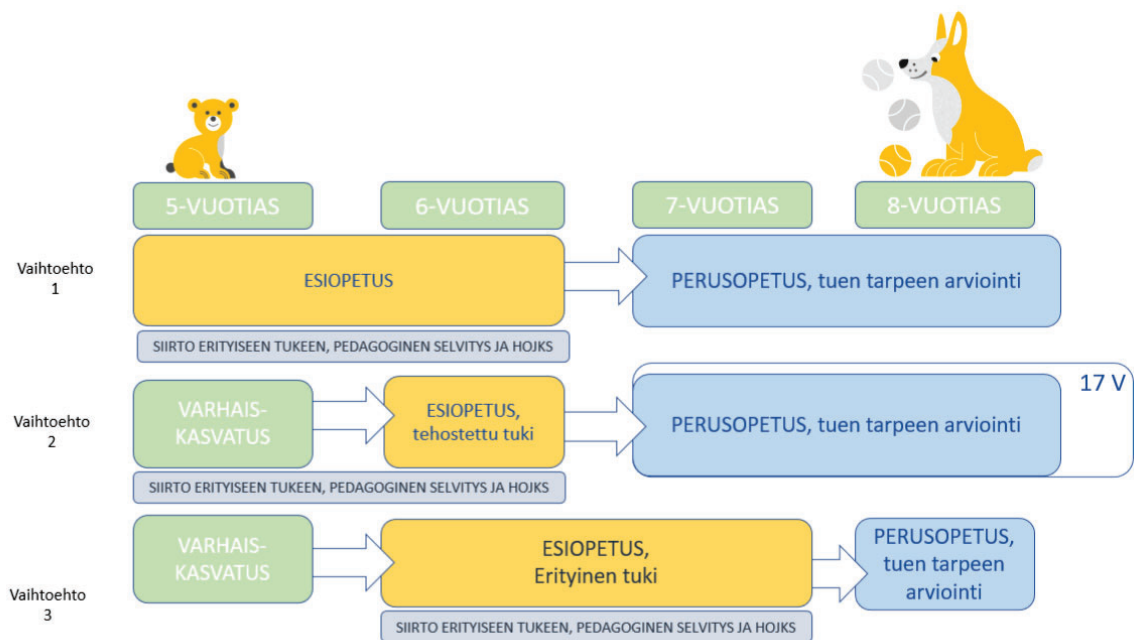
5-VUOTIAS

6-VUOTIAS

7-VUOTIAS

8-VUOTIAS

Vaihtoehto 1

ESIOPETUS

PERUSOPETUS, tuen tarpeen arviointi

SIIRTO ERITYISEEN TUKEEN, PEDAGOGINEN SELVITYS JA HOJKS

Vaihtoehto 2

VARHAISKASVATUS

ESIOPETUS, tehostettu tuki

PERUSOPETUS, tuen tarpeen arviointi

17 V

SIIRTO ERITYISEEN TUKEEN, PEDAGOGINEN SELVITYS JA HOJKS

Vaihtoehto 3

VARHAISKASVATUS

ESIOPETUS, Erityinen tuki

PERUSOPETUS, tuen tarpeen arviointi

SIIRTO ERITYISEEN TUKEEN, PEDAGOGINEN SELVITYS JA HOJKS